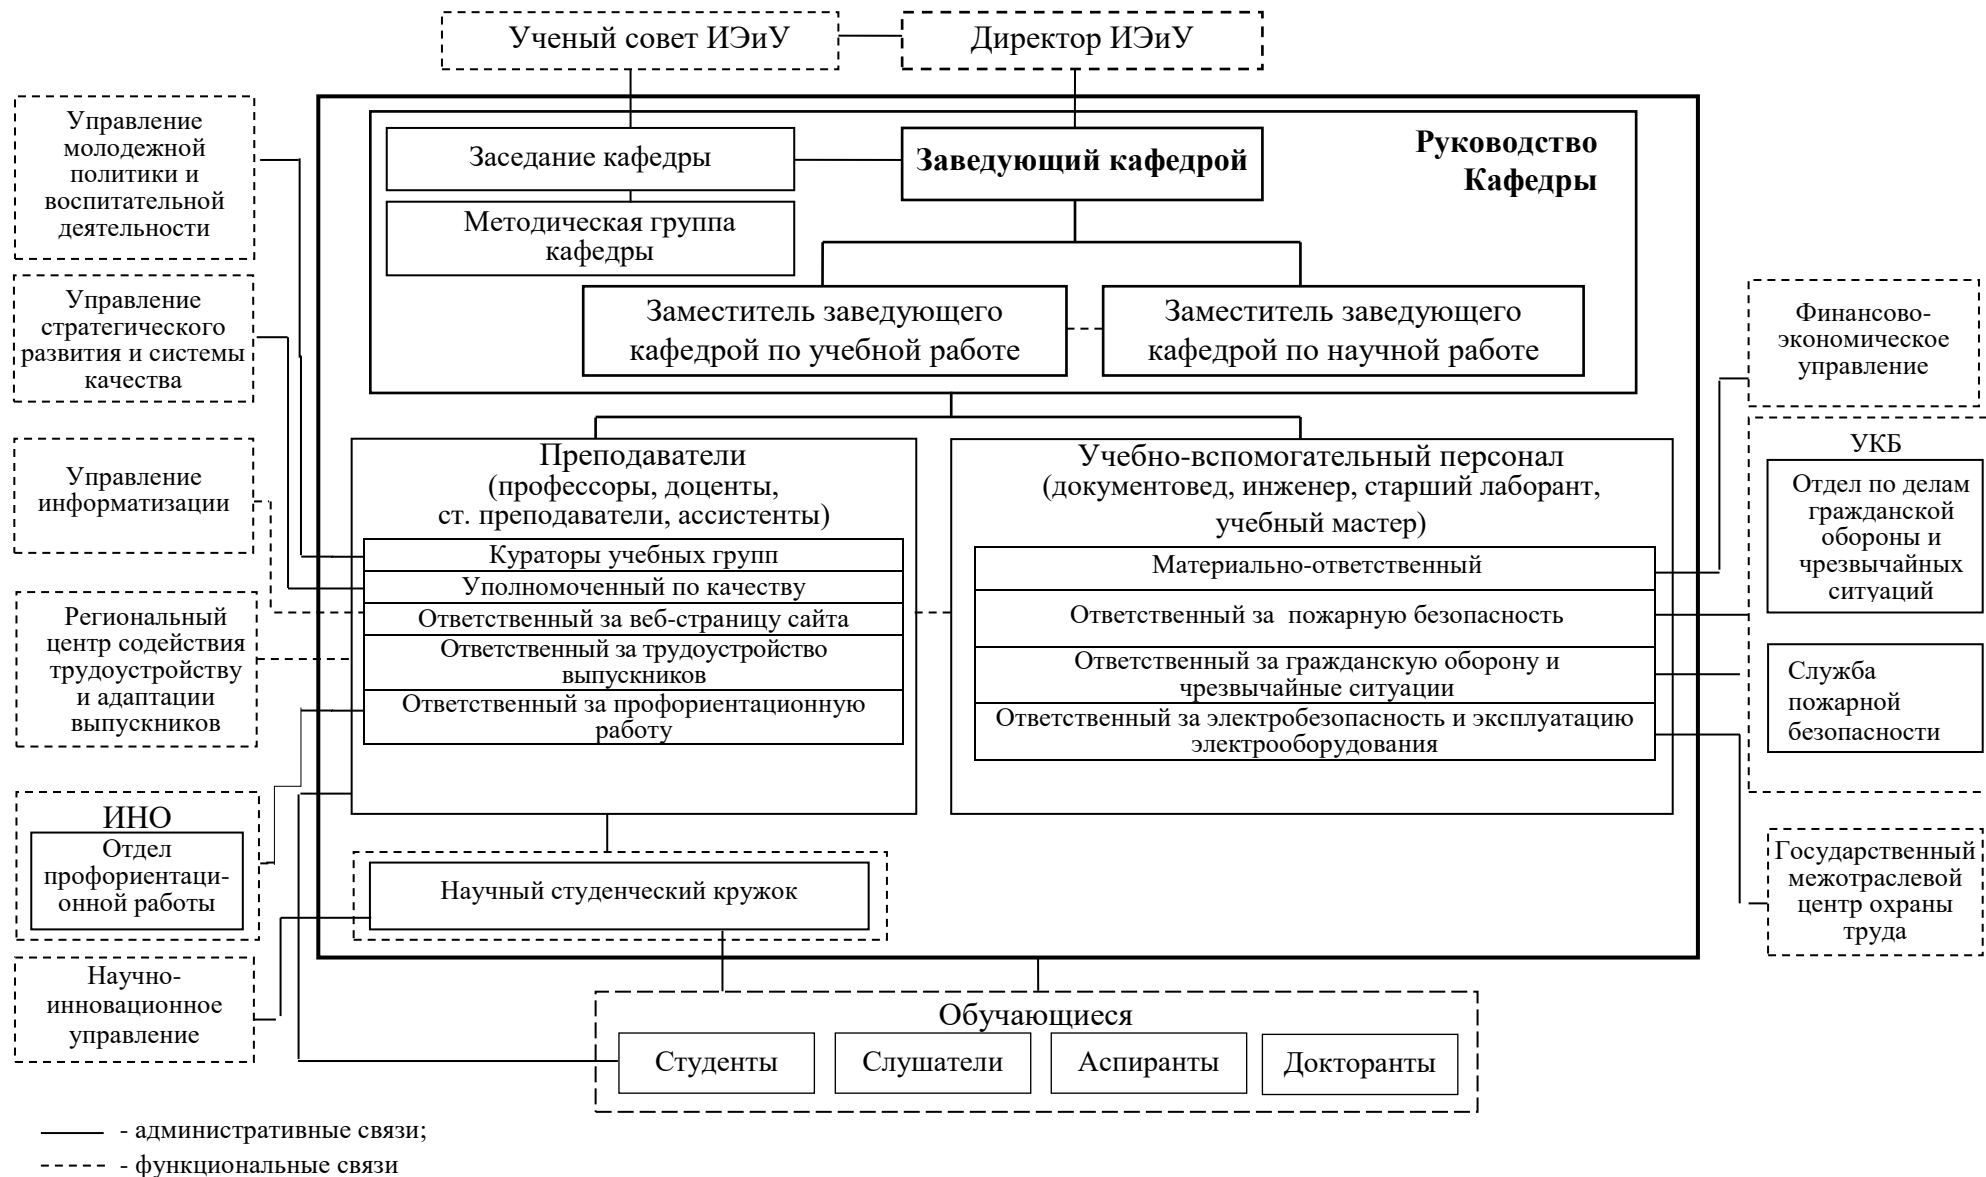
Ученый совет ИЭиУ

Директор ИЭиУ

Руководство Кафедры

Заседание кафедры

Заведующий кафедрой

Методическая группа кафедры

Заместитель заведующего кафедрой по учебной работе

Заместитель заведующего кафедрой по научной работе

Управление молодежной политики и воспитательной деятельности

Управление стратегического развития и системы качества

Управление информатизации

Региональный центр содействия трудоустройству и адаптации выпускников

ИНО

Отдел профориентационной работы

Научно-инновационное управление

Преподаватели (профессоры, доценты, ст. преподаватели, ассистенты)

Кураторы учебных групп

Уполномоченный по качеству

Ответственный за веб-страницу сайта

Ответственный за трудоустройство выпускников

Ответственный за профориентационную работу

Учебно-вспомогательный персонал (документовед, инженер, старший лаборант, учебный мастер)

Материально-ответственный

Ответственный за пожарную безопасность

Ответственный за гражданскую оборону и чрезвычайные ситуации

Ответственный за электробезопасность и эксплуатацию электрооборудования

Финансово-экономическое управление

УКБ

Отдел по делам гражданской обороны и чрезвычайных ситуаций

Служба пожарной безопасности

Государственный межотраслевой центр охраны труда

Научный студенческий кружок

Обучающиеся

Студенты

Слушатели

Аспиранты

Докторанты

- административные связи;

- функциональные связи